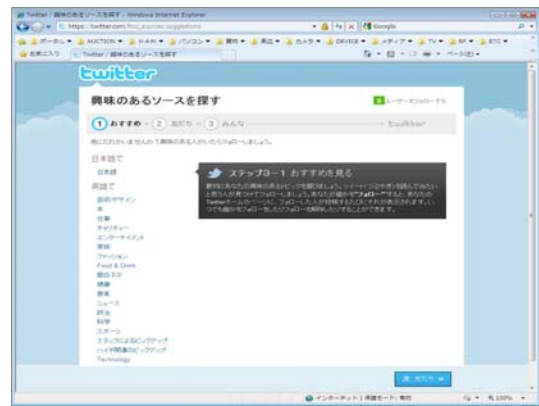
Twitter / 興味のあるソースを探す - Windows Internet Explorer

https://twitter.com/#!/_promos/suggestions

Google

AUCTION

パソコン

DEVICE

TV

RT

ETC

お気に入り

Twitter / 興味のあるソースを探す

ページ(P)

twitter

興味のあるソースを探す

ユーザーをフォローする

1 おすすめ → 2 お友だち → 3 みんな → twitter

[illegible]

日本語で

日本語

英語で

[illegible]

本

仕事

チャリティー

エンターテイメント

家族

ファッション

Food & Drink

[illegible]

健康

音楽

ニュース

政治

科学

スポーツ

スタッフによるピックアップ

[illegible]

Technology

ステップ1-1 おすすめを見る

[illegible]

次へ: お友だち »

インターネット | 保護モード: 有効

100%